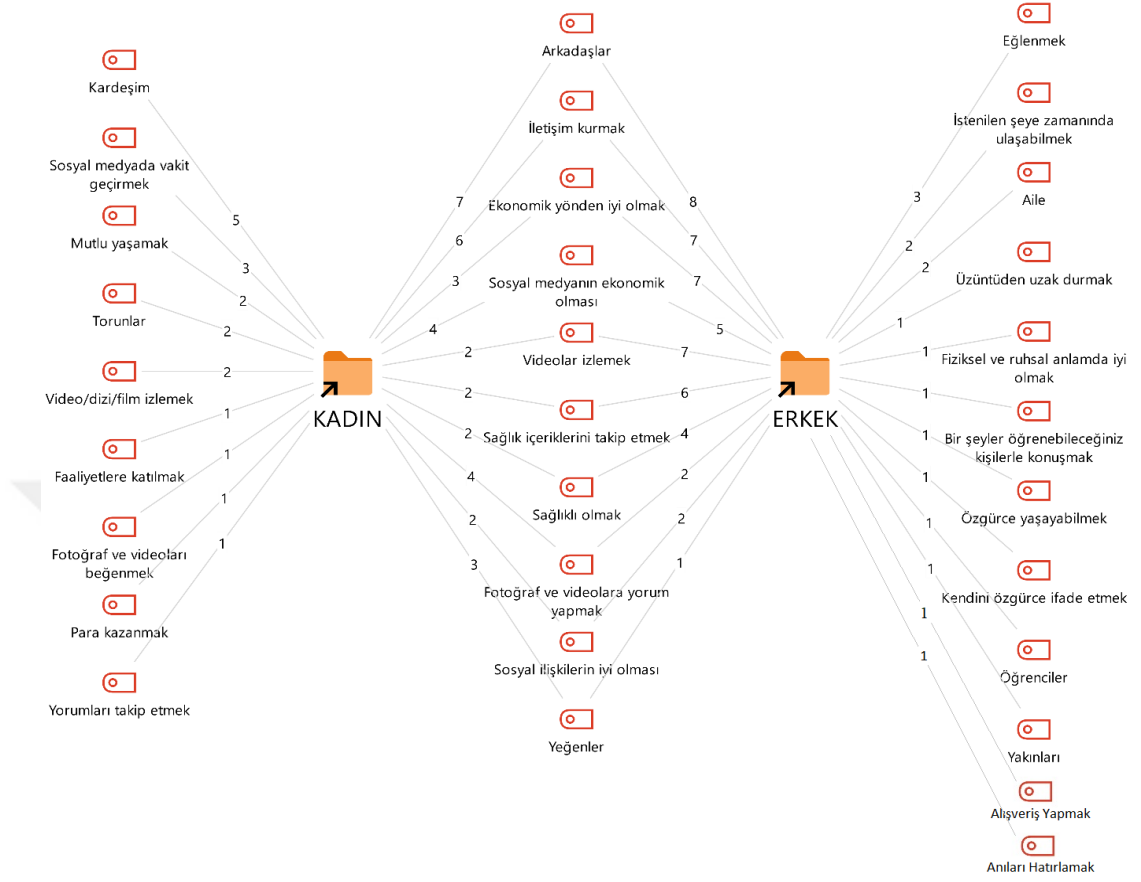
Kardeşim

Sosyal medyada vakit geçirmek

Mutlu yaşamak

Torunlar

Video/dizi/film izlemek

Faaliyetlere katılmak

Fotoğraf ve videoları beğenmek

Para kazanmak

Yorumları takip etmek

5
3
2
2
2
1
1
1
1

KADIN

Arkadaşlar

İletişim kurmak

Ekonomik yönden iyi olmak

Sosyal medyanın ekonomik olması

Videolar izlemek

Sağlık içeriklerini takip etmek

Sağlıklı olmak

Fotoğraf ve videolara yorum yapmak

Sosyal ilişkilerin iyi olması

Yeğenler

7
6
3
4
2
2
2
4
2
3

8
7
7
5
7
6
4
2
2
1

ERKEK

Eğlenmek

İstenilen şeye zamanında ulaşabilmek

Aile

Üzüntüden uzak durmak

Fiziksel ve ruhsal anlamda iyi olmak

Bir şeyler öğrenebileceğiniz kişilerle konuşmak

Özgürce yaşayabilmek

Kendini özgürce ifade etmek

Öğrenciler

Yakınları

Alışveriş Yapmak

Anıları Hatırlamak

3
2
2
1
1
1
1
1
1
1
1
1